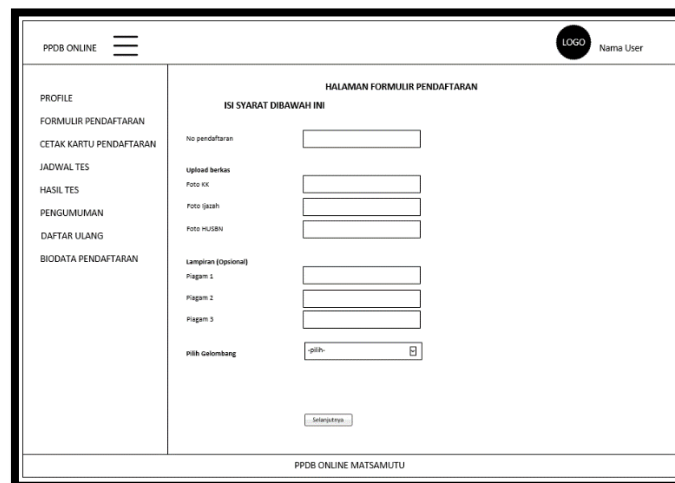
PPDB ONLINE

LOGO Nama User

PROFILE
FORMULIR PENDAFTARAN
CETAK KARTU PENDAFTARAN
JADWAL TES
HASIL TES
PENGUMUMAN
DAFTAR ULANG
BIODATA PENDAFTARAN

HALAMAN FORMULIR PENDAFTARAN

ISI SYARAT DIBAWAH INI

No pendaftaran

Upload berkas
Foto KK
Foto Ijazah
Foto HUSBN

Lampiran (Opsional)
Piagam 1
Piagam 2
Piagam 3

Pilih Gelombang -pilih-

Selanjutnya

PPDB ONLINE MATSAMUTU